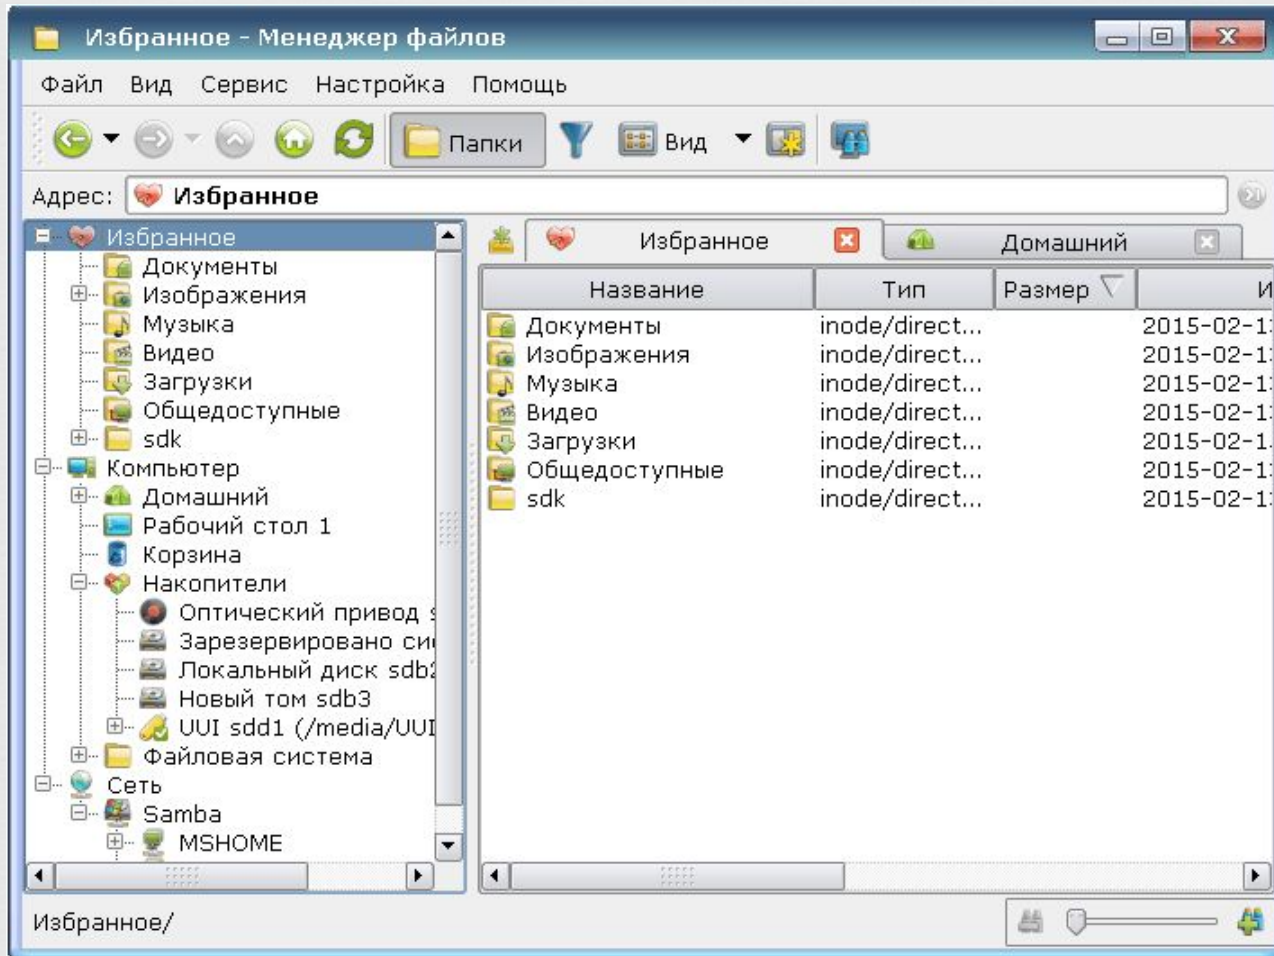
Избранное - Менеджер файлов

Файл Вид Сервис Настройка Помощь

Папки Вид

Адрес: Избранное

Избранное
Документы
Изображения
Музыка
Видео
Загрузки
Общедоступные
sdk
Компьютер
Домашний
Рабочий стол 1
Корзина
Накопители
Оптический привод
Зарезервировано си
Локальный диск sdb
Новый том sdb3
UUI sdd1 (/media/UUI
Файловая система
Сеть
Samba
MSHOME

Избранное Домашний

| Название | Тип | Размер | И |
|---|---|---|---|
| Документы | inode/direct... | | 2015-02-1 |
| Изображения | inode/direct... | | 2015-02-1 |
| Музыка | inode/direct... | | 2015-02-1 |
| Видео | inode/direct... | | 2015-02-1 |
| Загрузки | inode/direct... | | 2015-02-1 |
| Общедоступные | inode/direct... | | 2015-02-1 |
| sdk | inode/direct... | | 2015-02-1 |

Избранное/